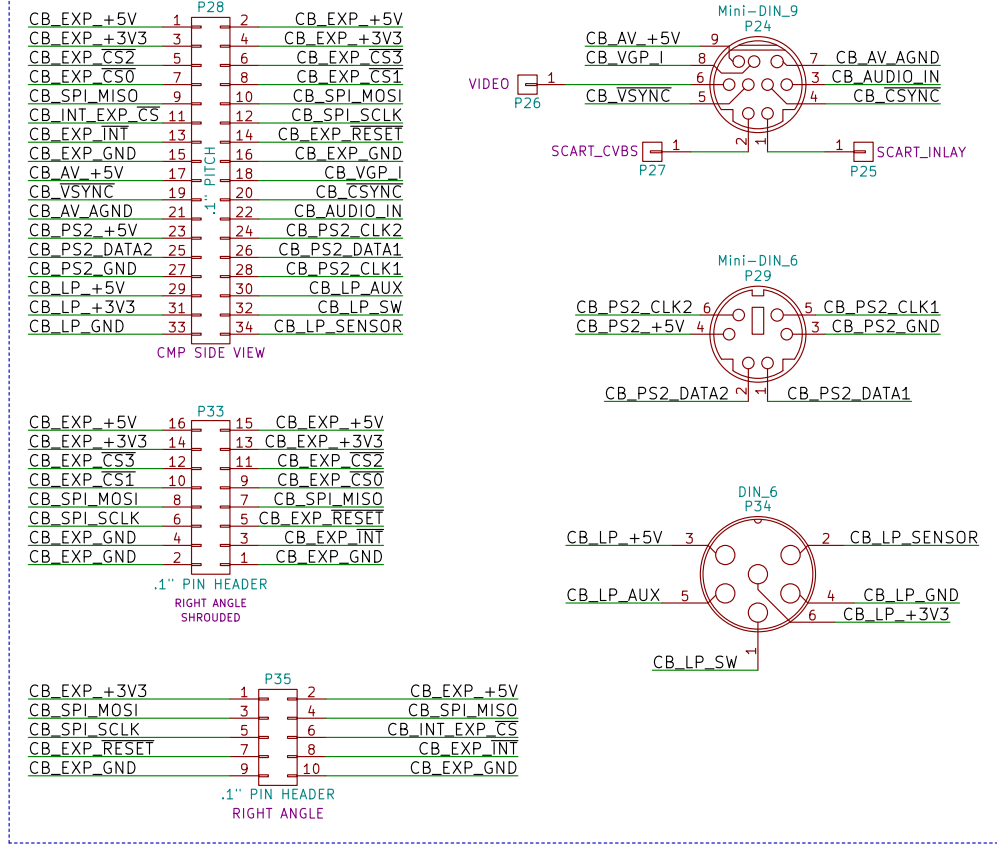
P28

| | | | |
|---|---|---|---|
| CB_EXP_+5V | 1 | 2 | CB_EXP_+5V |
| CB_EXP_+3V3 | 3 | 4 | CB_EXP_+3V3 |
| CB_EXP_CS2 | 5 | 6 | CB_EXP_CS3 |
| CB_EXP_CS0 | 7 | 8 | CB_EXP_CS1 |
| CB_SPI_MISO | 9 | 10 | CB_SPI_MOSI |
| CB_INT_EXP_CS | 11 | 12 | CB_SPI_SCLK |
| CB_EXP_INT | 13 | 14 | CB_EXP_RESET |
| CB_EXP_GND | 15 | 16 | CB_EXP_GND |
| CB_AV_+5V | 17 | 18 | CB_VGP_I |
| CB_VSYNC | 19 | 20 | CB_CSYNC |
| CB_AV_AGND | 21 | 22 | CB_AUDIO_IN |
| CB_PS2_+5V | 23 | 24 | CB_PS2_CLK2 |
| CB_PS2_DATA2 | 25 | 26 | CB_PS2_DATA1 |
| CB_PS2_GND | 27 | 28 | CB_PS2_CLK1 |
| CB_LP_+5V | 29 | 30 | CB_LP_AUX |
| CB_LP_+3V3 | 31 | 32 | CB_LP_SW |
| CB_LP_GND | 33 | 34 | CB_LP_SENSOR |

.1" PITCH
CMP SIDE VIEW

Mini-DIN_9
P24
CB_AV_+5V 9
CB_VGP_I 8
VIDEO 1 6
P26
CB_VSYNC 5
7 CB_AV_AGND
3 CB_AUDIO_IN
4 CB_CSYNC
SCART_CVBS 1 2
P27
1 1 SCART_INLAY
P25

Mini-DIN_6
P29
CB_PS2_CLK2 6
CB_PS2_+5V 4
5 CB_PS2_CLK1
3 CB_PS2_GND
CB_PS2_DATA2 2
1 CB_PS2_DATA1

P33

| | | | |
|---|---|---|---|
| CB_EXP_+5V | 16 | 15 | CB_EXP_+5V |
| CB_EXP_+3V3 | 14 | 13 | CB_EXP_+3V3 |
| CB_EXP_CS3 | 12 | 11 | CB_EXP_CS2 |
| CB_EXP_CS1 | 10 | 9 | CB_EXP_CS0 |
| CB_SPI_MOSI | 8 | 7 | CB_SPI_MISO |
| CB_SPI_SCLK | 6 | 5 | CB_EXP_RESET |
| CB_EXP_GND | 4 | 3 | CB_EXP_INT |
| CB_EXP_GND | 2 | 1 | CB_EXP_GND |

.1" PIN HEADER
RIGHT ANGLE
SHROUDED

DIN_6
P34
CB_LP_+5V 3
2 CB_LP_SENSOR
CB_LP_AUX 5
4 CB_LP_GND
6 CB_LP_+3V3
CB_LP_SW 1

P35

| | | | |
|---|---|---|---|
| CB_EXP_+3V3 | 1 | 2 | CB_EXP_+5V |
| CB_SPI_MOSI | 3 | 4 | CB_SPI_MISO |
| CB_SPI_SCLK | 5 | 6 | CB_INT_EXP_CS |
| CB_EXP_RESET | 7 | 8 | CB_EXP_INT |
| CB_EXP_GND | 9 | 10 | CB_EXP_GND |

.1" PIN HEADER
RIGHT ANGLE